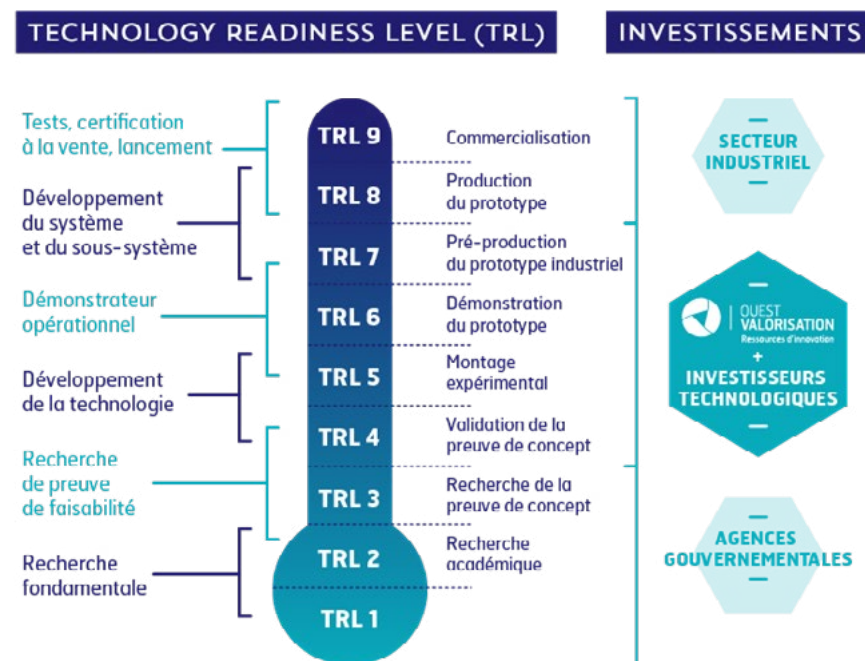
TECHNOLOGY READINESS LEVEL (TRL)

INVESTISSEMENTS

Tests, certification à la vente, lancement

Développement du système et du sous-système

Démonstrateur opérationnel

Développement de la technologie

Recherche de preuve de faisabilité

Recherche fondamentale

TRL 9
TRL 8
TRL 7
TRL 6
TRL 5
TRL 4
TRL 3
TRL 2
TRL 1

Commercialisation

Production du prototype

Pré-production du prototype industriel

Démonstration du prototype

Montage expérimental

Validation de la preuve de concept

Recherche de la preuve de concept

Recherche académique

SECTEUR INDUSTRIEL

OUEST VALORISATION Ressources d'innovation
+
INVESTISSEURS TECHNOLOGIQUES

AGENCES GOUVERNEMENTALES